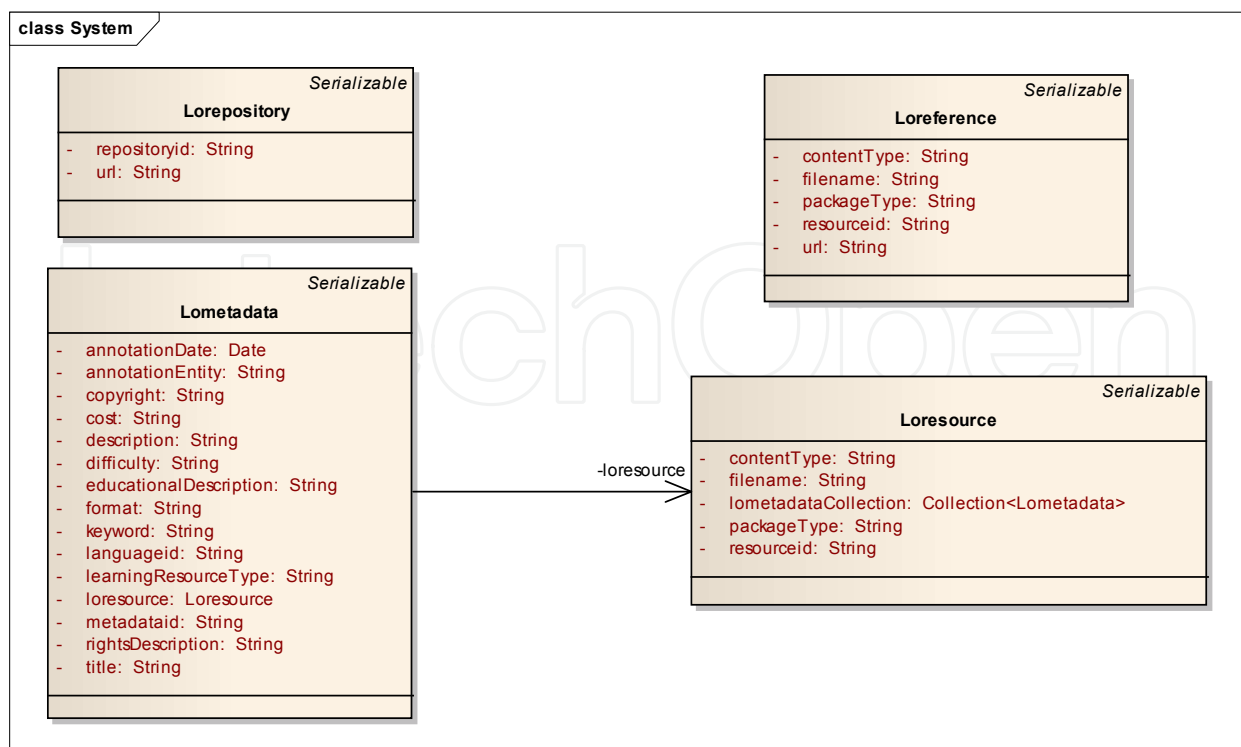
class System

Serializable
Lorepository
- repositoryid: String
- url: String

Serializable
Loreference
- contentType: String
- filename: String
- packageType: String
- resourceid: String
- url: String

Serializable
Lometadata
- annotationDate: Date
- annotationEntity: String
- copyright: String
- cost: String
- description: String
- difficulty: String
- educationalDescription: String
- format: String
- keyword: String
- languageid: String
- learningResourceType: String
- loresource: Loresource
- metadataid: String
- rightsDescription: String
- title: String

-loresource

Serializable
Loresource
- contentType: String
- filename: String
- lometadataCollection: Collection<Lometadata>
- packageType: String
- resourceid: String